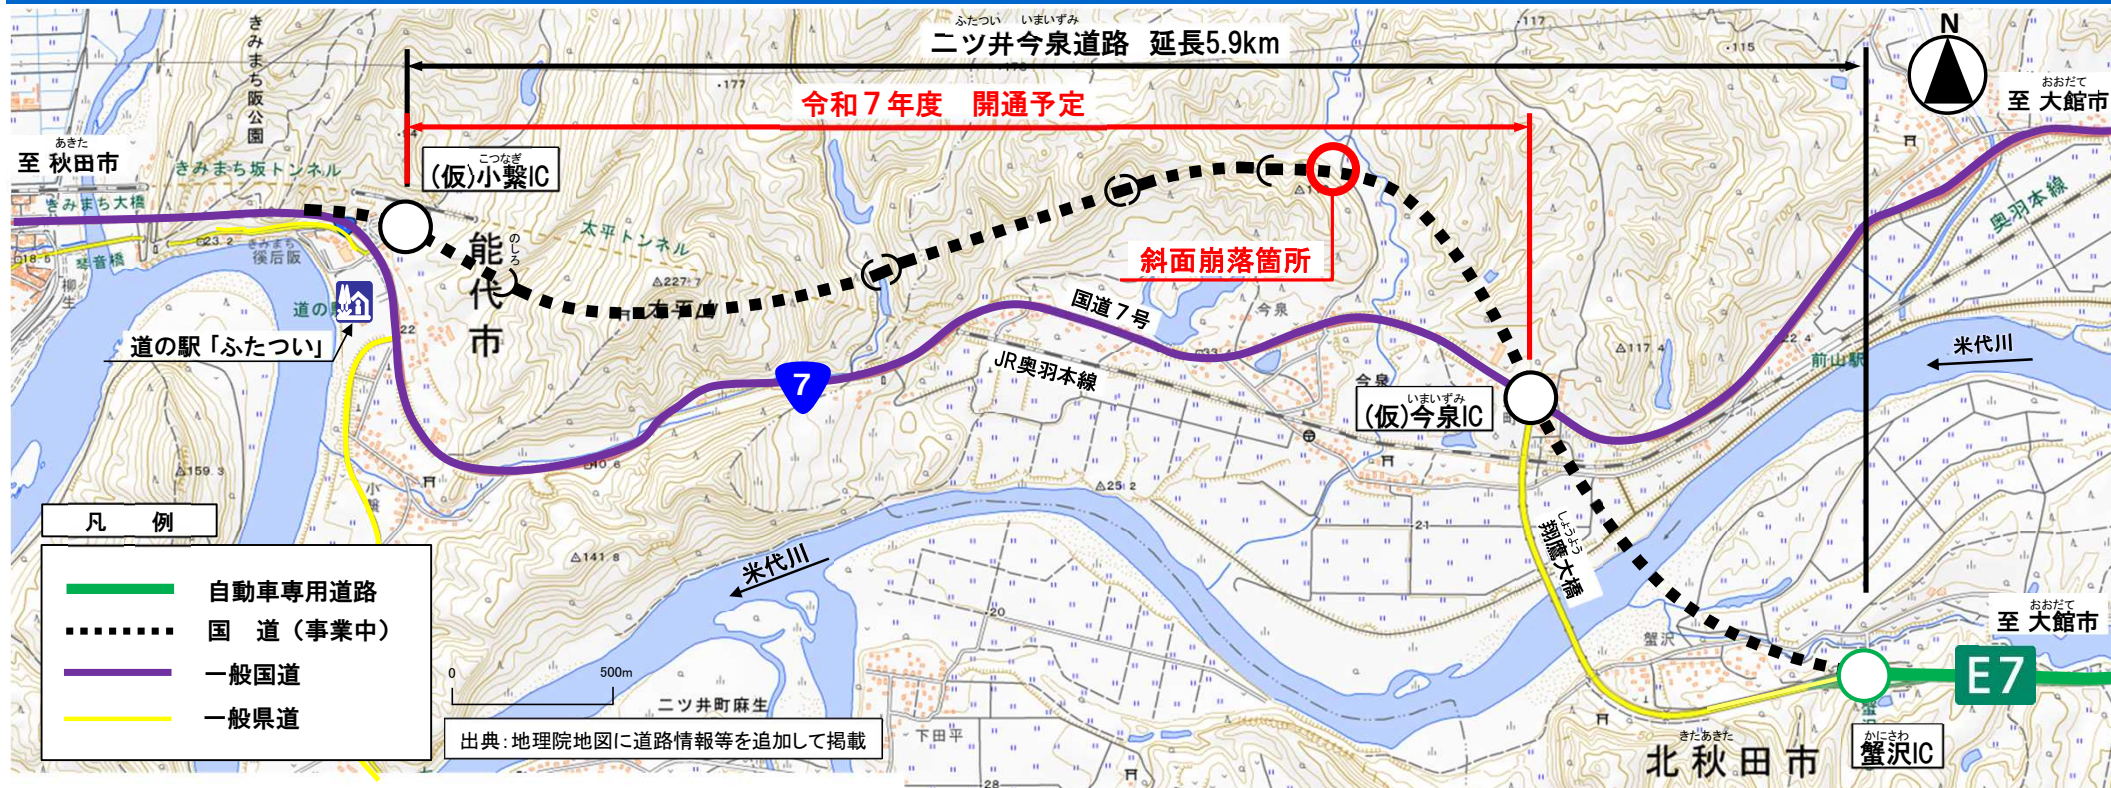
ふたつい いまいずみ
二ツ井今泉道路 延長5.9km

N

令和７年度 開通予定

おおだて
至 大館市

あきた
至 秋田市

きみまち阪公園

きみまち坂トンネル

きみまち大橋

こつなぎ
(仮)小繋IC

太平トンネル

のしろ
能代市

斜面崩落箇所

琴音橋

道の駅

道の駅「ふたつい」

7

国道７号

JR奥羽本線

今泉

いまいずみ
(仮)今泉IC

奥羽本線

前山駅

米代川

しょうよう
翔鷹大橋

米代川

おおだて
至 大館市

E7

かにさわ
蟹沢IC

きたあきた
北秋田市

下田平

二ツ井町麻生

凡 例

自動車専用道路
国 道（事業中）
一般国道
一般県道

0 500m

出典：地理院地図に道路情報等を追加して掲載